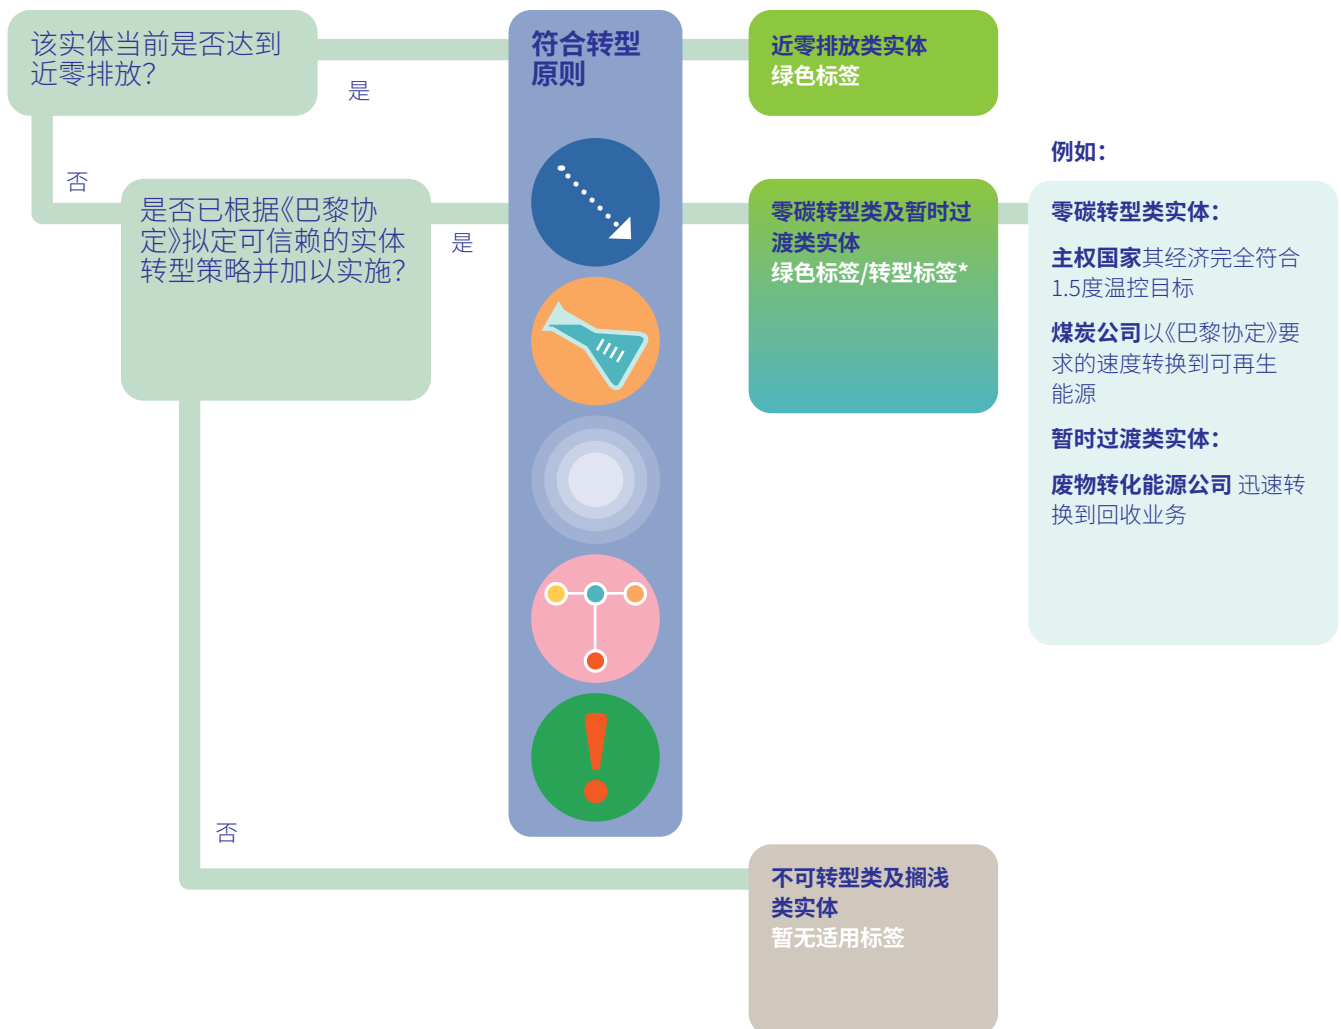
该实体当前是否达到近零排放?

是

否

是否已根据《巴黎协定》拟定可信赖的实体转型策略并加以实施?

是

否

符合转型原则

近零排放类实体
绿色标签

零碳转型类及暂时过渡类实体
绿色标签/转型标签*

不可转型类及搁浅类实体
暂无适用标签

例如:

零碳转型类实体:

主权国家其经济完全符合1.5度温控目标

煤炭公司以《巴黎协定》要求的速度转换到可再生能源

暂时过渡类实体:

废物转化能源公司 迅速转换到回收业务